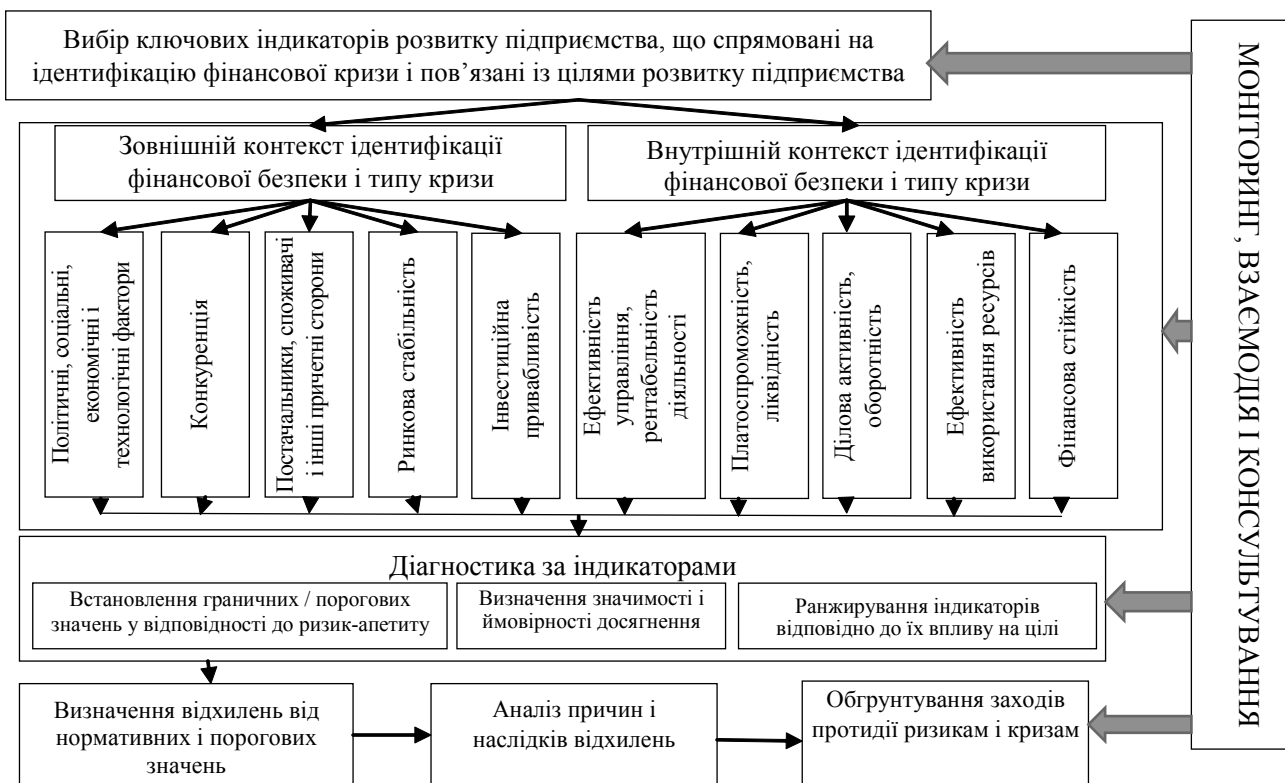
Вибір ключових індикаторів розвитку підприємства, що спрямовані на ідентифікацію фінансової кризи і пов'язані із цілями розвитку підприємства

МОНІТОРИНГ, ВЗАЄМОДІЯ І КОНСУЛЬТУВАННЯ

Зовнішній контекст ідентифікації фінансової безпеки і типу кризи

Внутрішній контекст ідентифікації фінансової безпеки і типу кризи

Політичні, соціальні, економічні і технологічні фактори

Конкуренція

Постачальники, споживачі і інші причетні сторони

Ринкова стабільність

Інвестиційна привабливість

Ефективність управління, рентабельність діяльності

Платоспроможність, ліквідність

Ділова активність, оборотність

Ефективність використання ресурсів

Фінансова стійкість

Діагностика за індикаторами

Встановлення граничних / порогових значень у відповідності до ризик-апетиту

Визначення значимості і ймовірності досягнення

Ранжирування індикаторів відповідно до їх впливу на цілі

Визначення відхилень від нормативних і порогових значень

Аналіз причин і наслідків відхилень

Обгрунтування заходів протидії ризикам і кризам